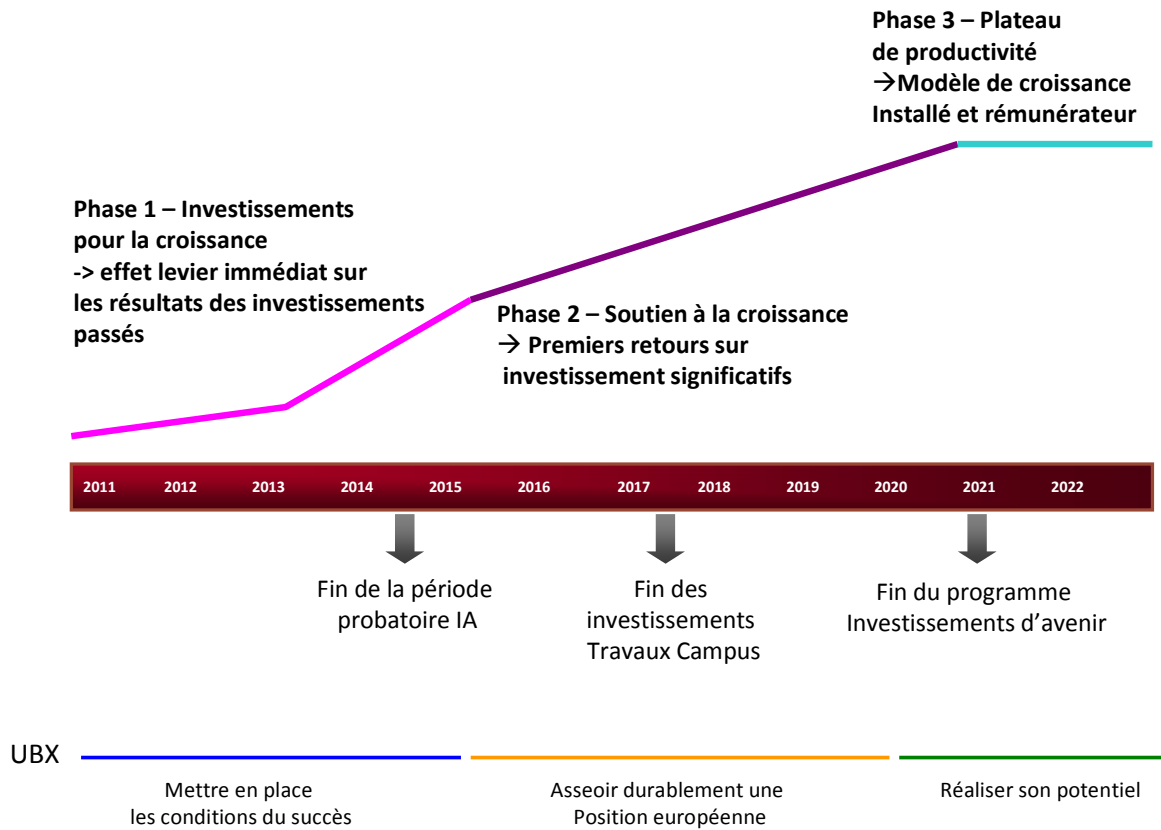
Phase 3 – Plateau de productivité
→Modèle de croissance Installé et rémunérateur

Phase 1 – Investissements pour la croissance
-> effet levier immédiat sur les résultats des investissements passés

Phase 2 – Soutien à la croissance
→ Premiers retours sur investissement significatifs

2011 2012 2013 2014 2015 2016 2017 2018 2019 2020 2021 2022

Fin de la période probatoire IA

Fin des investissements Travaux Campus

Fin du programme Investissements d'avenir

UBX

Mettre en place les conditions du succès

Asseoir durablement une Position européenne

Réaliser son potentiel